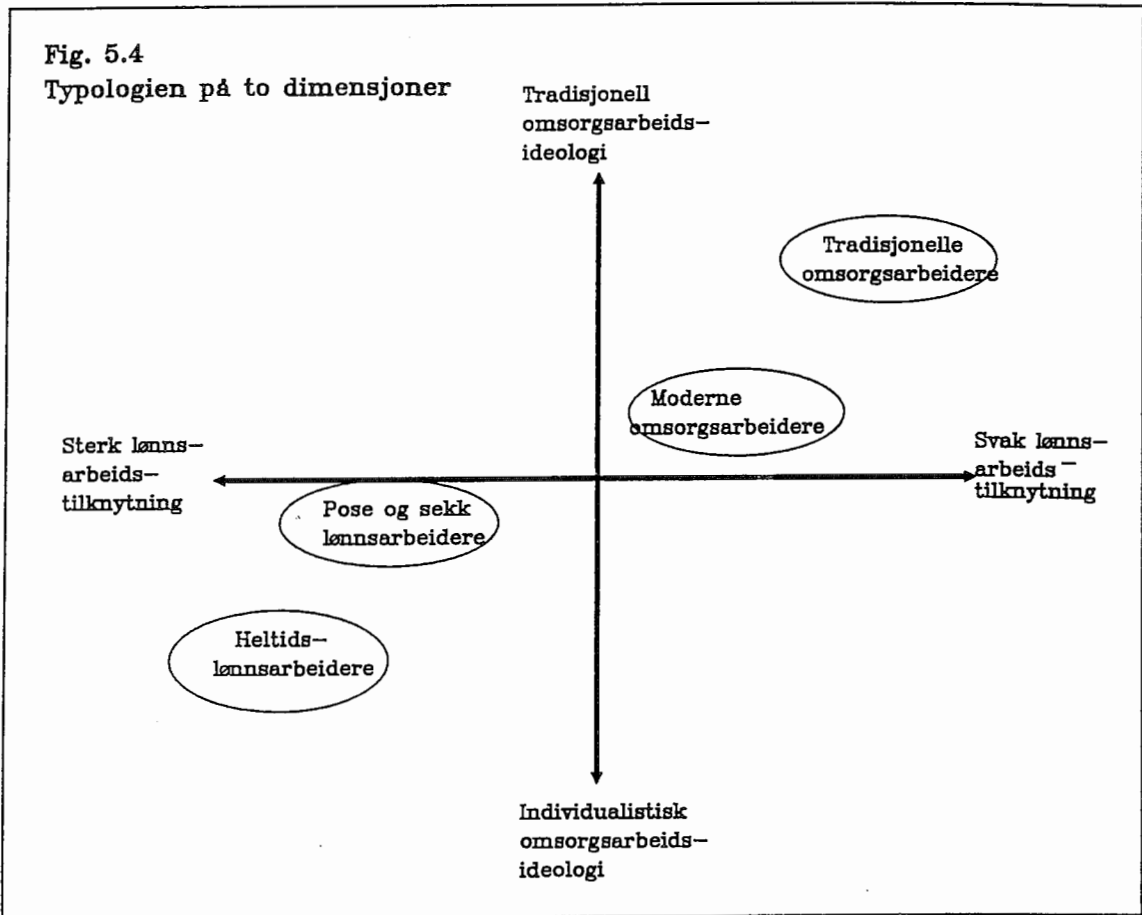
Fig. 5.4
Typologien på to dimensjoner

Tradisjonell omsorgsarbeids–ideologi

Tradisjonelle omsorgsarbeidere

Moderne omsorgsarbeidere

Sterk lønns–arbeids–tilknytning

Svak lønns–arbeids–tilknytning

Pose og sekk lønnsarbeidere

Heltids–lønnsarbeidere

Individualistisk omsorgsarbeids–ideologi